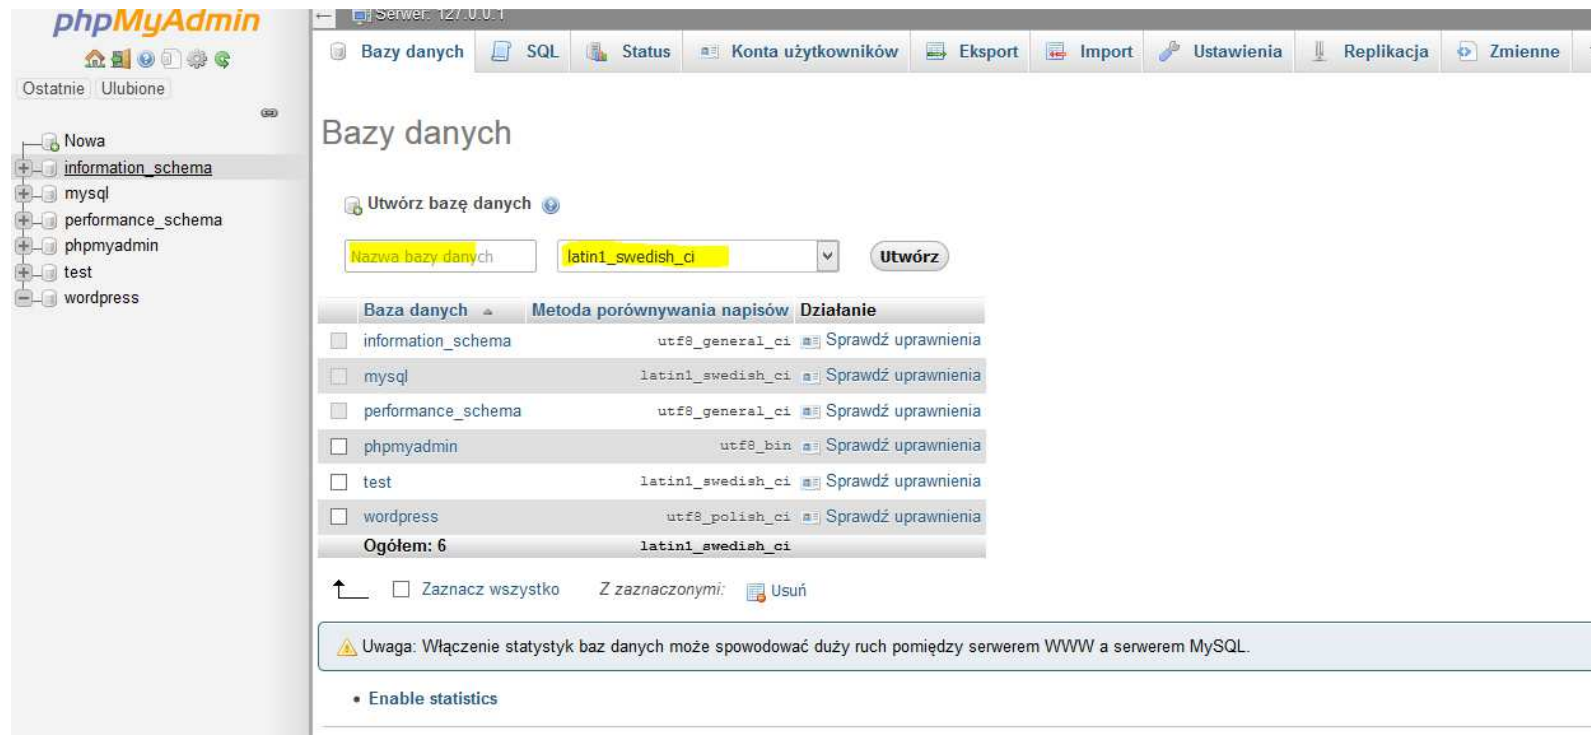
phpMyAdmin

Ostatnie Ulubione

Nowa
information_schema
mysql
performance_schema
phpmyadmin
test
wordpress

Serwer: 127.0.0.1

Bazy danych | SQL | Status | Konta użytkowników | Eksport | Import | Ustawienia | Replikacja | Zmienne

Bazy danych

Utwórz bazę danych

Nazwa bazy danych | latin1_swedish_ci | Utwórz

| | Baza danych | Metoda porównywania napisów | Działanie |
|---|---|---|---|
| | information_schema | utf8_general_ci | Sprawdź uprawnienia |
| | mysql | latin1_swedish_ci | Sprawdź uprawnienia |
| | performance_schema | utf8_general_ci | Sprawdź uprawnienia |
| | phpmyadmin | utf8_bin | Sprawdź uprawnienia |
| | test | latin1_swedish_ci | Sprawdź uprawnienia |
| | wordpress | utf8_polish_ci | Sprawdź uprawnienia |
| | Ogółem: 6 | latin1_swedish_ci | |

Zaznacz wszystko   Z zaznaczonymi:   Usuń

Uwaga: Włączenie statystyk baz danych może spowodować duży ruch pomiędzy serwerem WWW a serwerem MySQL.

• Enable statistics